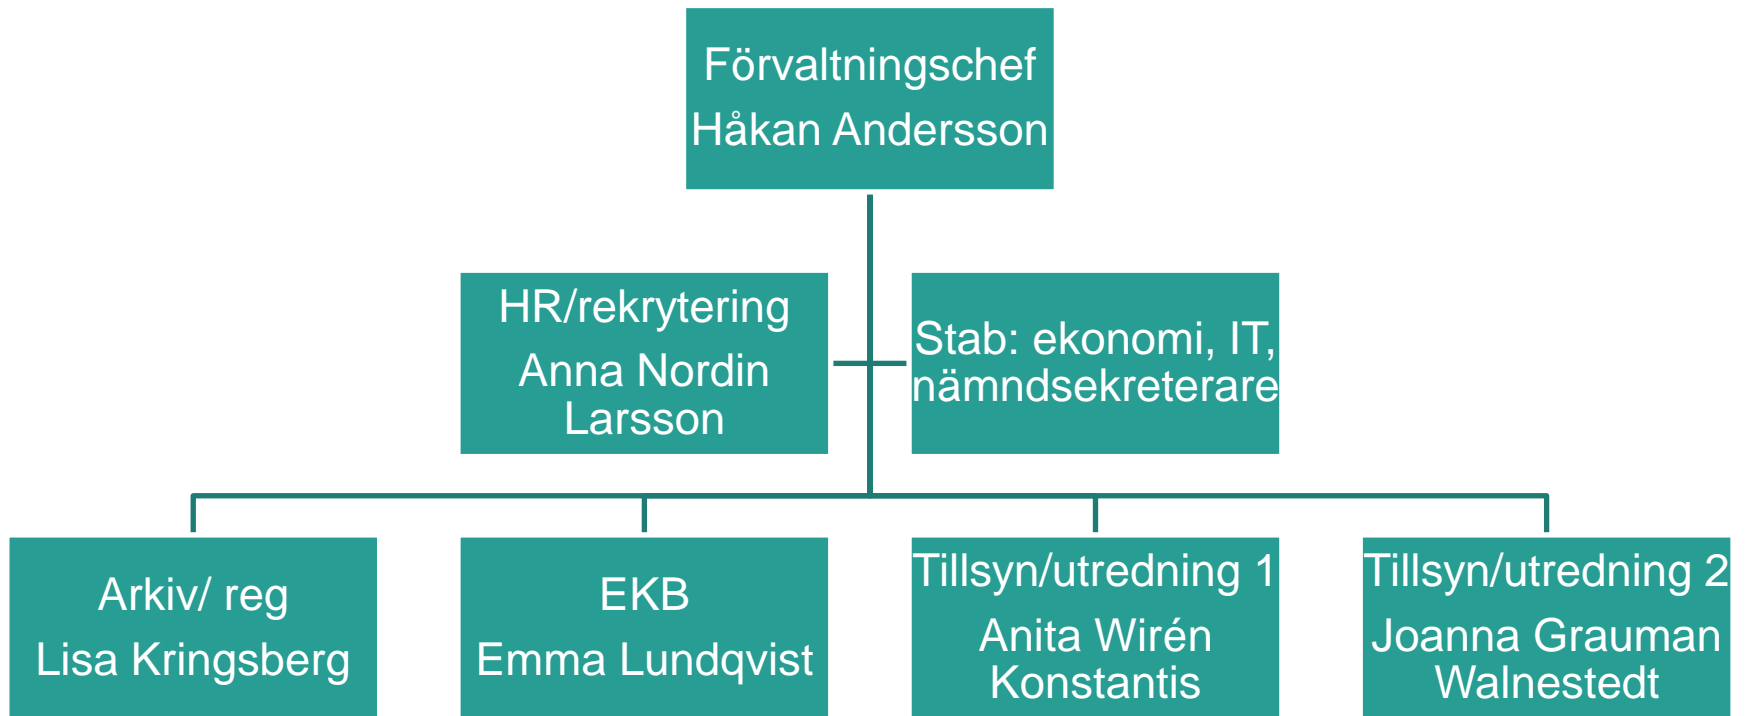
Förvaltningschef
Håkan Andersson

HR/rekrytering
Anna Nordin Larsson

Stab: ekonomi, IT, nämndsekreterare

Arkiv/ reg
Lisa Kringsberg

EKB
Emma Lundqvist

Tillsyn/utredning 1
Anita Wirén Konstantis

Tillsyn/utredning 2
Joanna Grauman Walnestedt